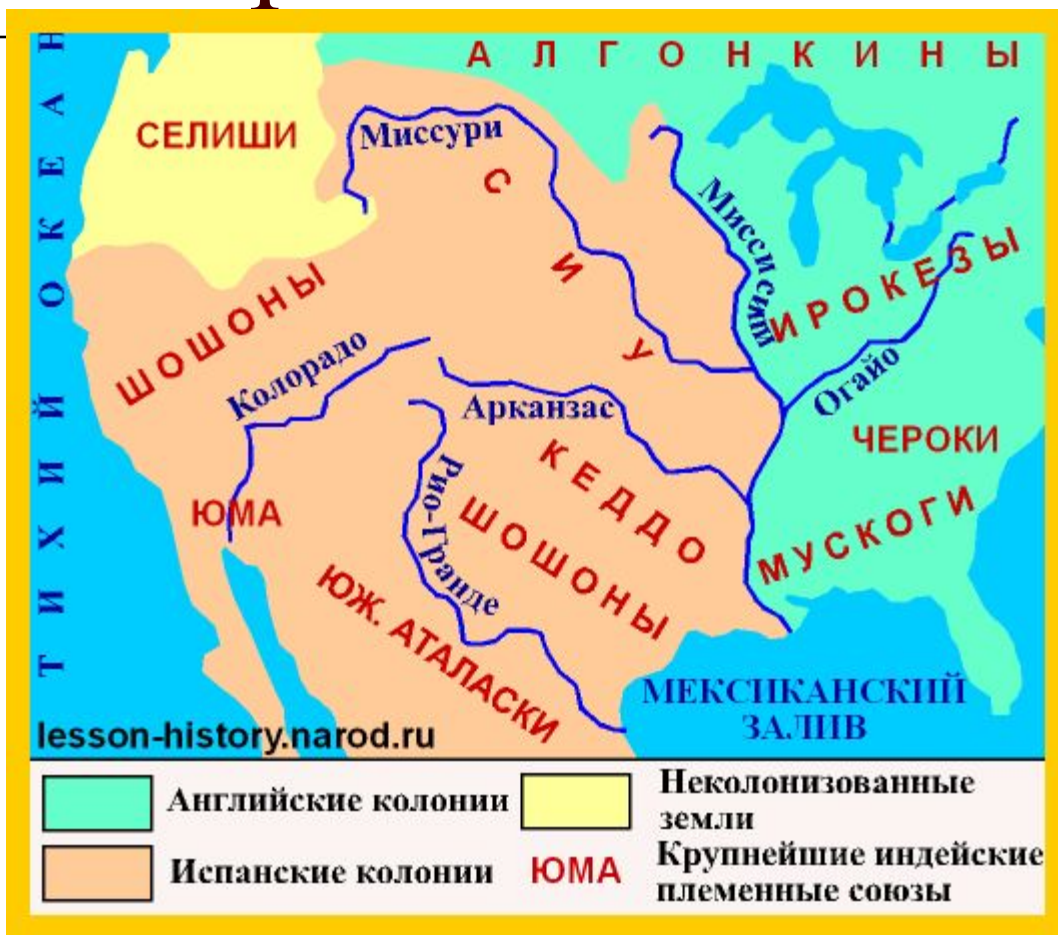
ТИХИЙ ОКЕАН
АЛГОНКИНЫ
СЕЛИШИ
Миссури
СИУ
Миссисипи
ИРОКЕЗЫ
ШОШОНЫ
Колорадо
Огайо
Арканзас
ЧЕРОКИ
КЕДДО
Рио-Гранде
ЮМА
ШОШОНЫ
МУСКОГИ
ЮЖ. АТАЛАСКИ
МЕКСИКАНСКИЙ ЗАЛИВ
lesson-history.narod.ru

Английские колонии
Неколонизованные земли
Испанские колонии
ЮМА Крупнейшие индейские племенные союзы